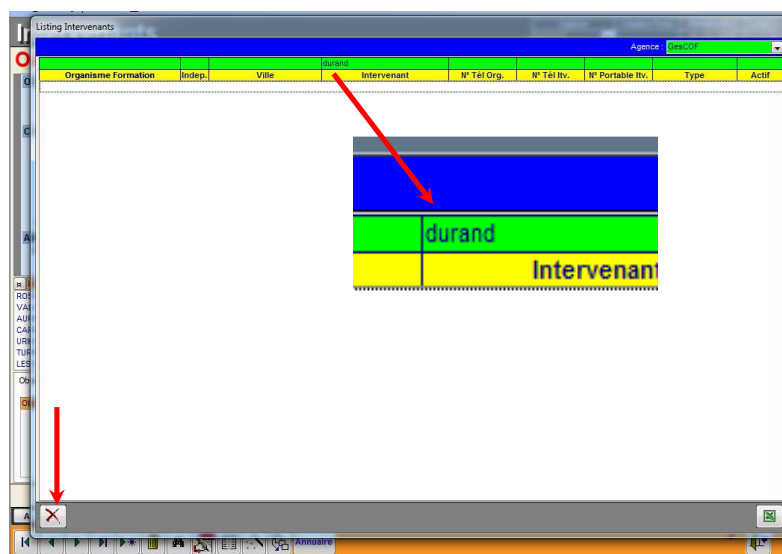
Listing Intervenants

Agence : GesCOF

durand

| Organisme Formation | Indep. | Ville | Intervenant | N° Tél Org. | N° Tél Itv. | N° Portable Itv. | Type | Actif |
|---|---|---|---|---|---|---|---|---|

durand

Intervenant

ROS
VAI
AUI
CAF
URI
TUF
LES

Annuaire